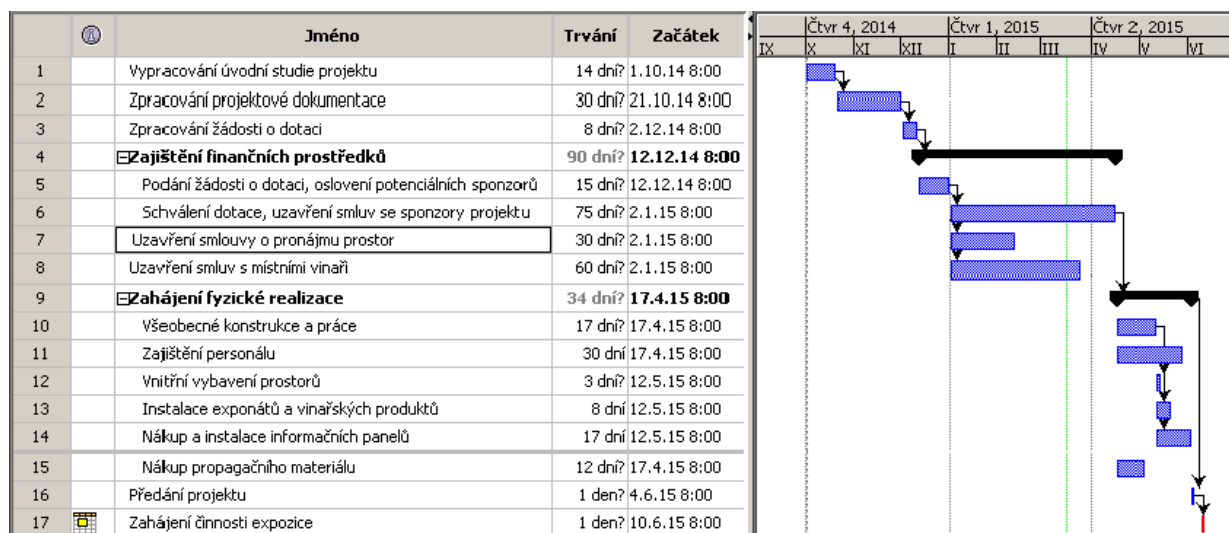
| | ⓘ | Jméno | Trvání | Začátek |
|---|---|---|---|---|
| 1 | | Vypracování úvodní studie projektu | 14 dní? | 1.10.14 8:00 |
| 2 | | Zpracování projektové dokumentace | 30 dní? | 21.10.14 8:00 |
| 3 | | Zpracování žádosti o dotaci | 8 dní? | 2.12.14 8:00 |
| 4 | | ⊟Zajištění finančních prostředků | 90 dní? | 12.12.14 8:00 |
| 5 | | Podání žádosti o dotaci, oslovení potenciálních sponzorů | 15 dní? | 12.12.14 8:00 |
| 6 | | Schválení dotace, uzavření smluv se sponzory projektu | 75 dní? | 2.1.15 8:00 |
| 7 | | Uzavření smlouvy o pronájmu prostor | 30 dní? | 2.1.15 8:00 |
| 8 | | Uzavření smluv s místními vinaři | 60 dní? | 2.1.15 8:00 |
| 9 | | ⊟Zahájení fyzické realizace | 34 dní? | 17.4.15 8:00 |
| 10 | | Všeobecné konstrukce a práce | 17 dní? | 17.4.15 8:00 |
| 11 | | Zajištění personálu | 30 dní | 17.4.15 8:00 |
| 12 | | Vnitřní vybavení prostorů | 3 dní? | 12.5.15 8:00 |
| 13 | | Instalace exponátů a vinařských produktů | 8 dní | 12.5.15 8:00 |
| 14 | | Nákup a instalace informačních panelů | 17 dní | 12.5.15 8:00 |
| 15 | | Nákup propagačního materiálu | 12 dní? | 17.4.15 8:00 |
| 16 | | Předání projektu | 1 den? | 4.6.15 8:00 |
| 17 | | Zahájení činnosti expozice | 1 den? | 10.6.15 8:00 |

Čtvr 4, 2014 | Čtvr 1, 2015 | Čtvr 2, 2015
IX | X | XI | XII | I | II | III | IV | V | VI